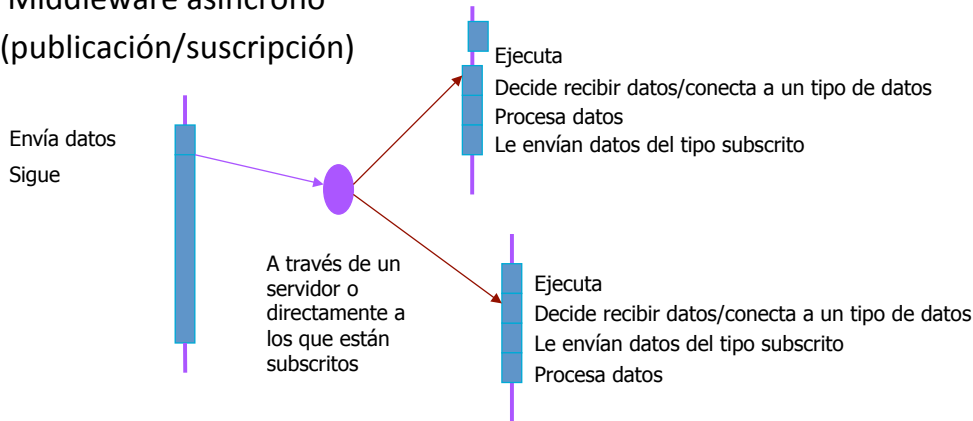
Middleware asíncrono (publicación/suscripción)

Ejecuta
Decide recibir datos/conecta a un tipo de datos
Procesa datos
Le envían datos del tipo subscrito

Envía datos
Sigue

A través de un servidor o directamente a los que están subscritos

Ejecuta
Decide recibir datos/conecta a un tipo de datos
Le envían datos del tipo subscrito
Procesa datos